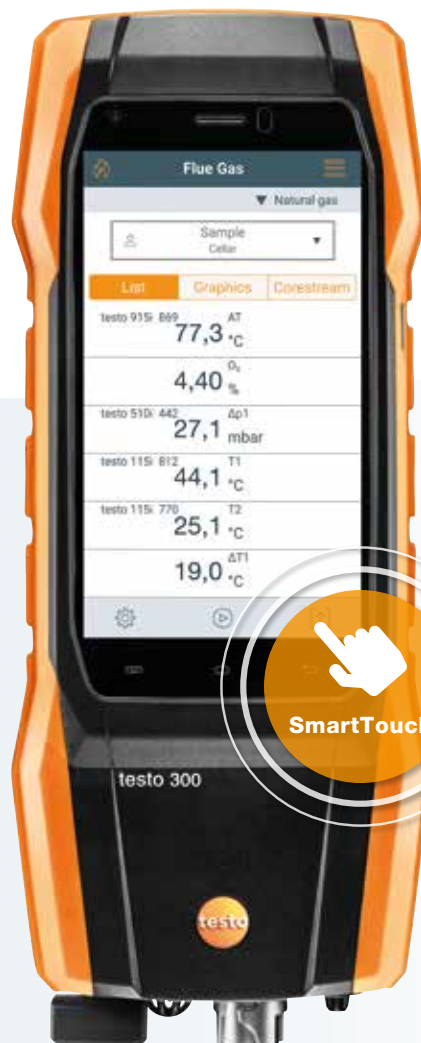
Flue Gas

▼ Natural gas

Sample
Cellar

List | Graphics | Corestream

testo 915i 869 AT
77,3 °C

$O_2$
4,40 %

testo 510i 442 Δp1
27,1 mbar

testo 115i 812 T1
44,1 °C

testo 115i 770 T2
25,1 °C

ΔT1
19,0 °C

SmartTouch

testo 300

testo